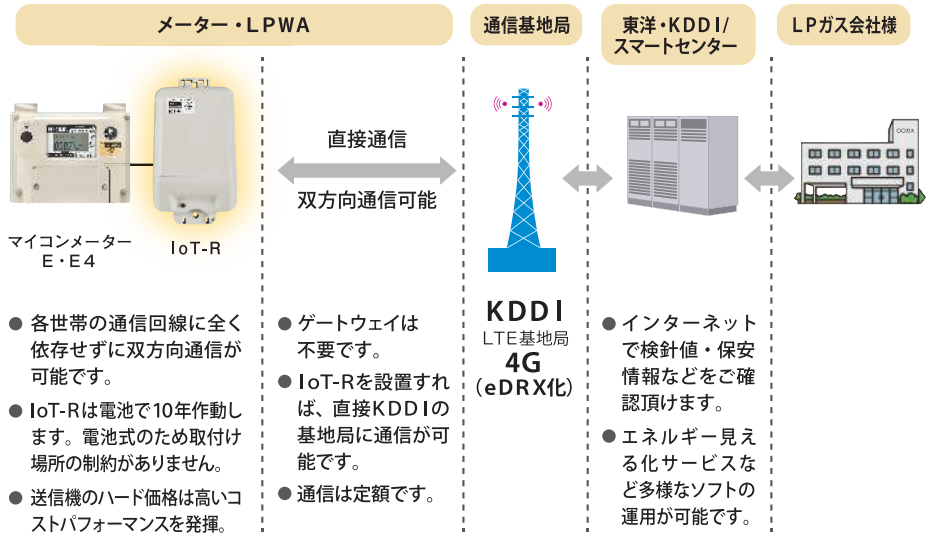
メーター・LPWA

通信基地局

東洋・KDDI/
スマートセンター

LPガス会社様

マイコンメーター
E・E4

IoT-R

直接通信

双方向通信可能

○○ガス

● 各世帯の通信回線に全く依存せずに双方向通信が可能です。

● IoT-Rは電池で10年作動します。電池式のため取付け場所の制約がありません。

● 送信機のハード価格は高いコストパフォーマンスを発揮。

● ゲートウェイは不要です。

● IoT-Rを設置すれば、直接KDDIの基地局に通信が可能です。

● 通信は定額です。

KDDI
LTE基地局
4G
(eDRX化)

● インターネットで検針値・保安情報などをご確認頂けます。

● エネルギー見える化サービスなど多様なソフトの運用が可能です。